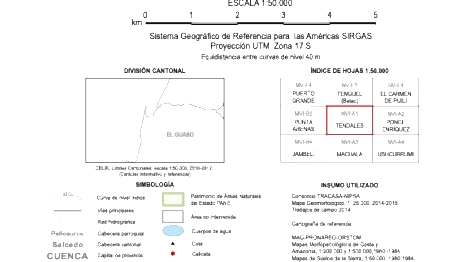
ESCALA 1:50.000

0 1 2 3 4 5
km

Sistema Geográfico de Referencia para las Américas SIRGAS
Proyección UTM Zona 17 S
Equidistancia entre curvas de nivel 40 m

DIVISIÓN CANTONAL

EL GUABO

CELIR, Límites Cantonales, escala 1:50.000, 2016-2017 (Carácter informativo y referencial)

ÍNDICE DE HOJAS 1:50.000

| MV-F4 PUERTO GRANDE | MV-F1 TENGUEL (Balao) | MV-F2 EL CARMEN DE PIJILÍ |
|---|---|---|
| MV-D2 PUNTA ARENAS | MV-A1 TENDALES | MV-A2 PONCE ENRÍQUEZ |
| MV-B4 JAMBELÍ | MV-B3 MACHALA | MV-B4 USHCURRUMI |

SIMBOLOGÍA

Curva de nivel índice
Vías principales
Red hidrográfica
Pallatanga Cabecera parroquial
Salcedo Cabecera cantonal
CUENCA Capital de provincia
Patrimonio de Áreas naturales del Estado PANE
Área no intervenida
Cuerpos de agua
Cota
Calicata

INSUMO UTILIZADO

Consorcio TRACASA-NIPSA
Mapas Geomorfológicos 1:25.000, 2014-2015
Trabajos de campo 2014

Cartografía de referencia

MAG-PRONAREG-ORSTOM
Mapas Morfopedológicos de Costa y Amazonía, 1:200.000 y 1:500.000, 1980-1984
Mapas de Suelos de la Sierra, 1:50.000, 1:80.000, 1984